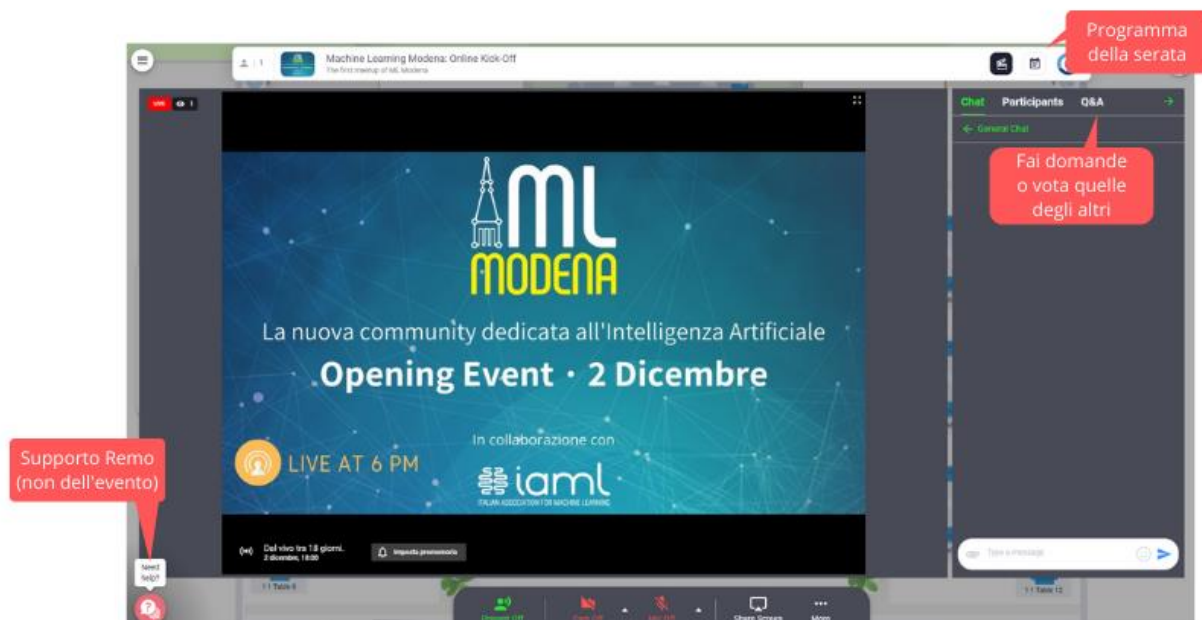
Programma della serata

Machine Learning Modena: Online Kick-Off
The first meetup of ML Modena

Chat Participants Q&A
General Chat

Fai domande o vota quelle degli altri

LIVE 1

ML MODENA

La nuova community dedicata all'Intelligenza Artificiale
Opening Event · 2 Dicembre

In collaborazione con
iaml
ITALIAN ASSOCIATION FOR MACHINE LEARNING

LIVE AT 6 PM

Dal vivo tra 18 giorni.
2 dicembre, 18:00

Imposta promemoria

Type a message

Supporto Remo (non dell'evento)

Need help?

1:1 Table 6
1:1 Table 12

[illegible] Off
Cam Off
Mic Off
Share Screen
More